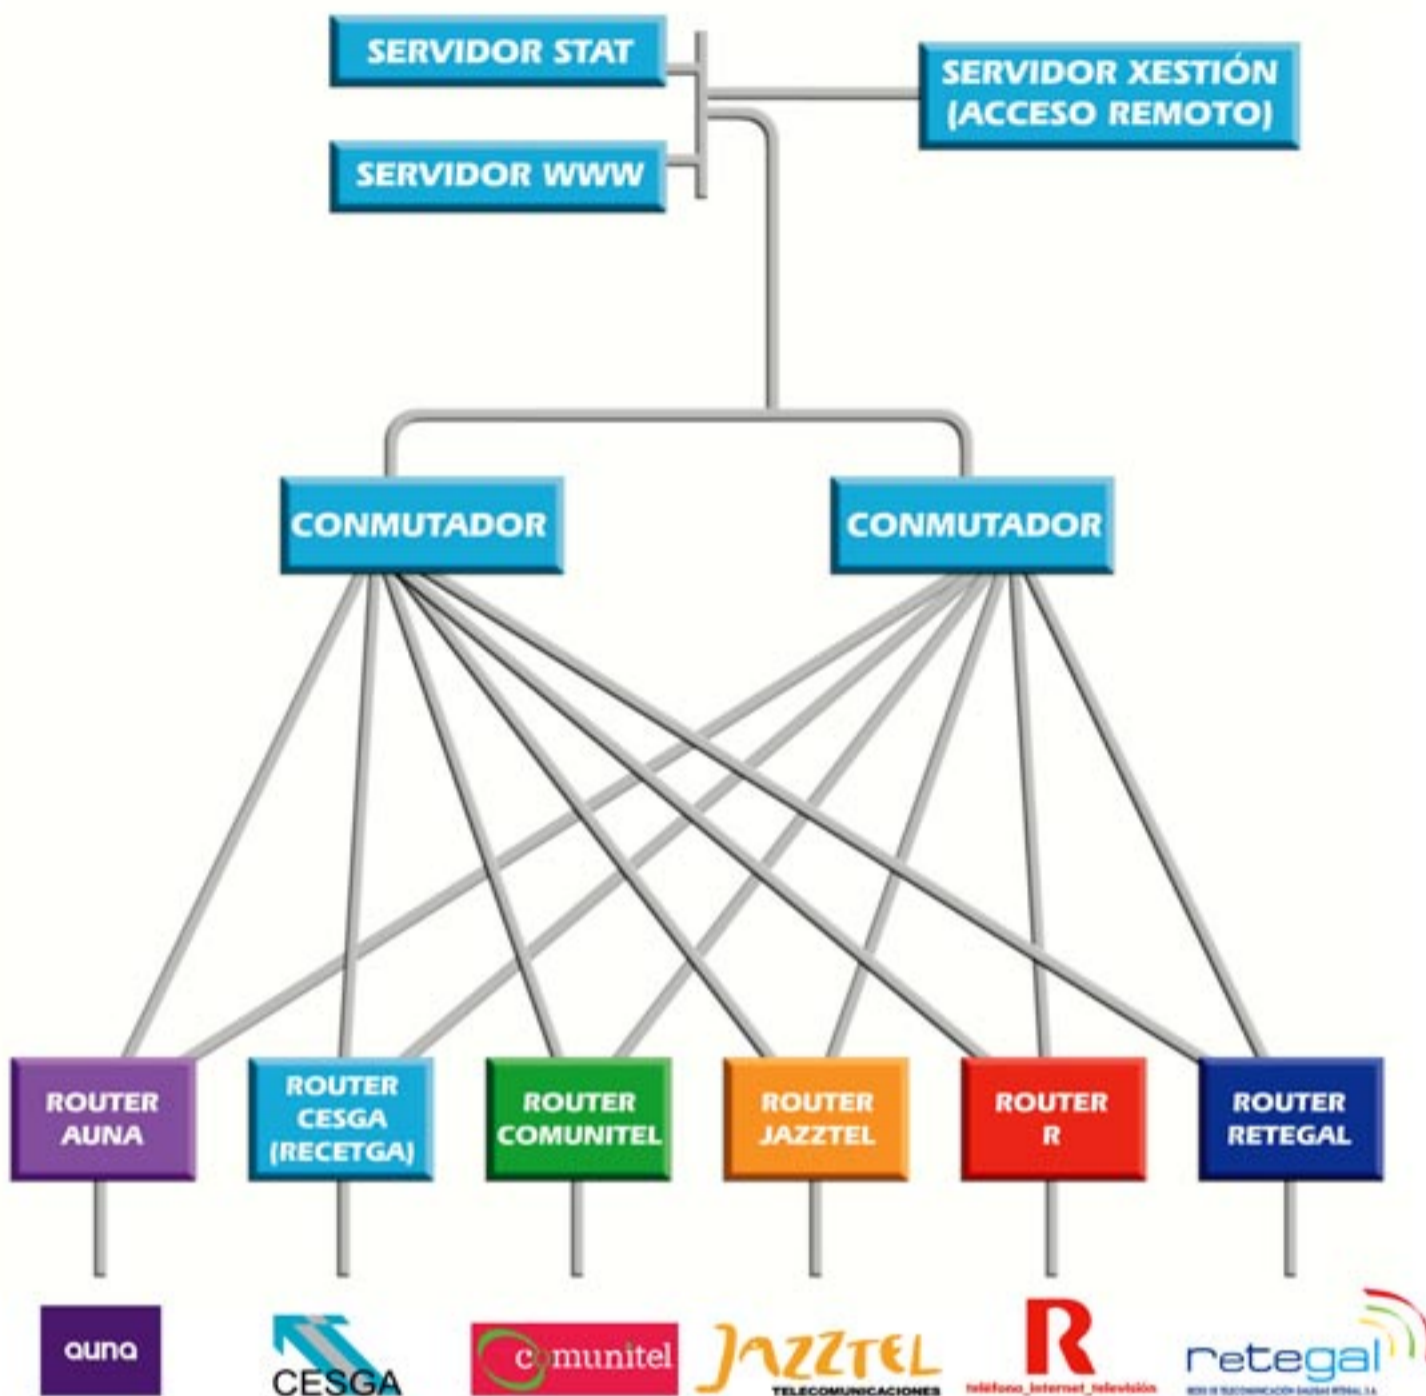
SERVIDOR STAT

SERVIDOR WWW

SERVIDOR XESTIÓN (ACCESO REMOTO)

CONMUTADOR

CONMUTADOR

ROUTER AUNA

ROUTER CESGA (RECETGA)

ROUTER COMUNITEL

ROUTER JAZZTEL

ROUTER R

ROUTER RETEGAL

auna

CESGA

comunitel

JAZZTEL
TELECOMUNICACIONES

R
teléfono_internet_televisión

retegal
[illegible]